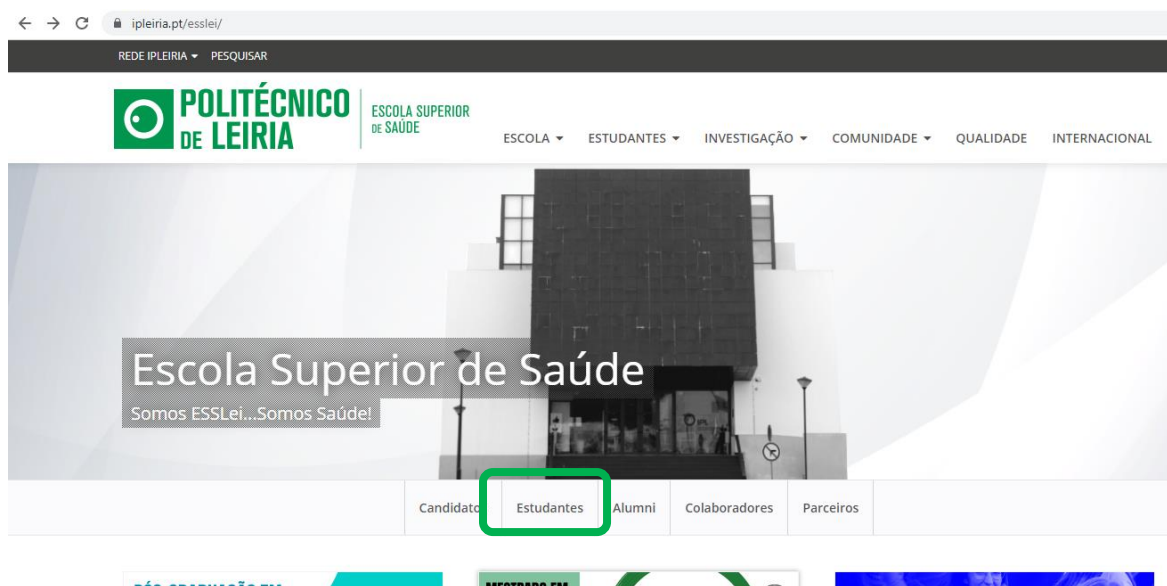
ipleiria.pt/esslei/

REDE IPLEIRIA ▾ PESQUISAR

POLITÉCNICO DE LEIRIA | ESCOLA SUPERIOR DE SAÚDE

ESCOLA ▾ ESTUDANTES ▾ INVESTIGAÇÃO ▾ COMUNIDADE ▾ QUALIDADE INTERNACIONAL

Escola Superior de Saúde

Somos ESSLei...Somos Saúde!

Candidat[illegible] Estudantes Alumni Colaboradores Parceiros

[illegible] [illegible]